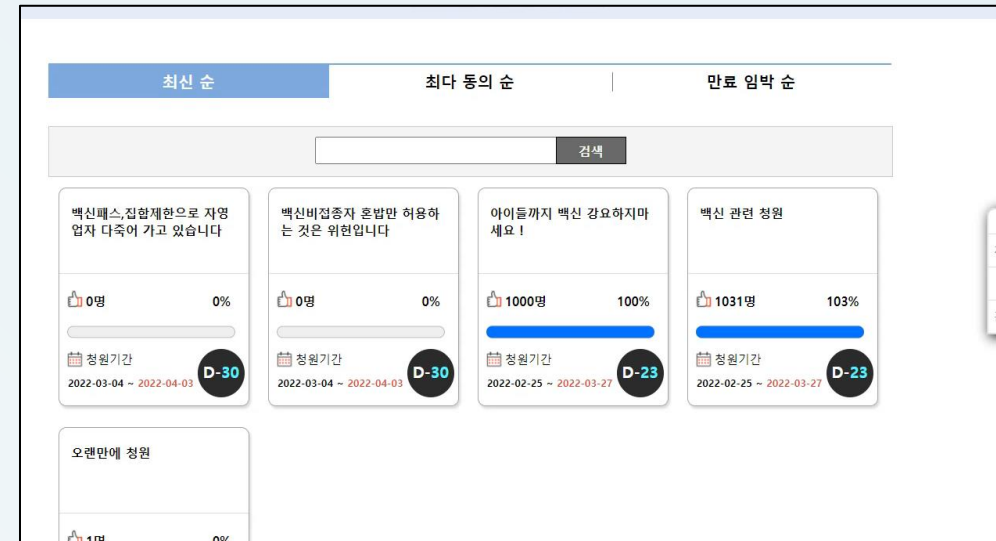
최신 순 | 최다 동의 순 | 만료 임박 순

검색

백신패스,집합제한으로 자영업자 다죽어 가고 있습니다

0명 0%

청원기간
2022-03-04 ~ 2022-04-03
D-30

백신비접종자 혼밥만 허용하는 것은 위헌입니다

0명 0%

청원기간
2022-03-04 ~ 2022-04-03
D-30

아이들까지 백신 강요하지마세요 !

1000명 100%

청원기간
2022-02-25 ~ 2022-03-27
D-23

백신 관련 청원

1031명 103%

청원기간
2022-02-25 ~ 2022-03-27
D-23

오랜만에 청원

1명 0%